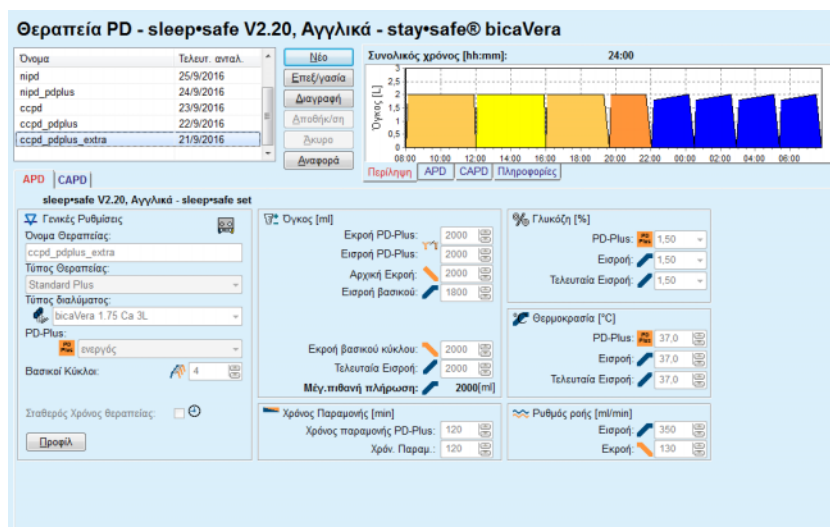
Θεραπεία PD - sleep•safe V2.20, Αγγλικά - stay•safe® bicaVera

| Όνομα | Τελευτ. ανταλ. |
|---|---|
| nipd | 25/9/2016 |
| nipd_pdplus | 24/9/2016 |
| ccpd | 23/9/2016 |
| ccpd_pdplus | 22/9/2016 |
| ccpd_pdplus_extra | 21/9/2016 |

Νέο
Επεξ/γασία
Διαγραφή
Αποθήκ/ση
Άκυρο
Αναφορά

Συνολικός χρόνος [hh:mm]: 24:00

Όγκος [L]
3
2,5
2
1,5
1
0,5
0
08:00 10:00 12:00 14:00 16:00 18:00 20:00 22:00 00:00 02:00 04:00 06:00

Περίληψη | APD | CAPD | Πληροφορίες

APD | CAPD

sleep•safe V2.20, Αγγλικά - sleep•safe set

Γενικές Ρυθμίσεις
Όνομα Θεραπείας:
ccpd_pdplus_extra
Τύπος Θεραπείας:
Standard Plus
Τύπος διαλύματος:
bicaVera 1.75 Ca 3L
PD-Plus:
PD Plus ενεργός
Βασικοί Κύκλοι: 4

Σταθερός Χρόνος θεραπείας:

Προφίλ

Όγκος [ml]
Εκροή PD-Plus: 2000
Εισροή PD-Plus: 2000
Αρχική Εκροή: 2000
Εισροή βασικού: 1800

Εκροή βασικού κύκλου: 2000
Τελευταία Εισροή: 2000
Μέγ.πιθανή πλήρωση: 2000[ml]

Γλυκόζη [%]
PD-Plus: 1,50
Εισροή: 1,50
Τελευταία Εισροή: 1,50

Θερμοκρασία [°C]
PD-Plus: 37,0
Εισροή: 37,0
Τελευταία Εισροή: 37,0

Χρόνος Παραμονής [min]
Χρόνος παραμονής PD-Plus: 120
Χρόν. Παραμ.: 120

Ρυθμός ροής [ml/min]
Εισροή: 350
Εκροή: 130